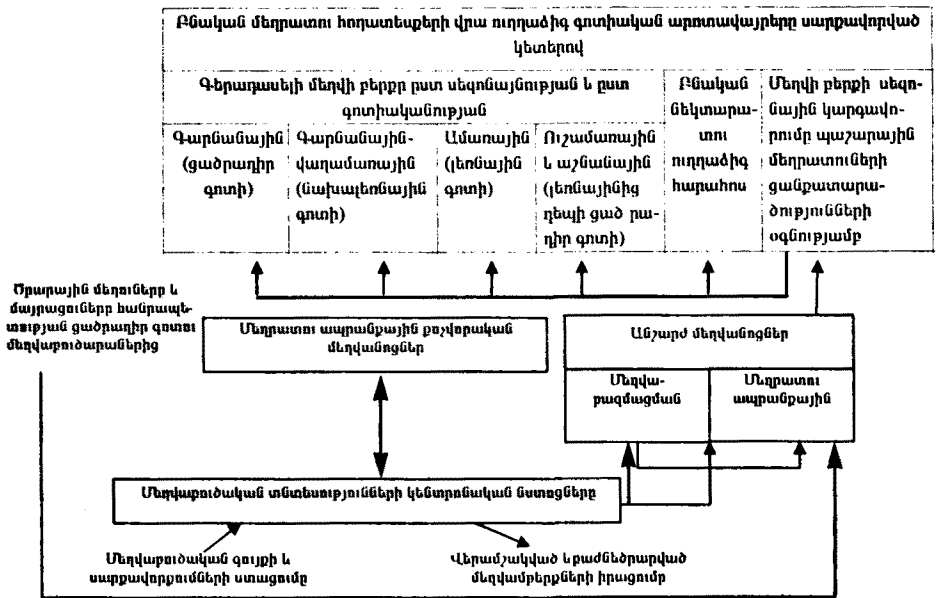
Բնական մեղրատու հողատեսքերի վրա ուղղածիգ գոտիական արտավայրերը սարքավորված կետերով

Գերադասելի մեղվի բերքը ըստ սեզոնայնության և ըստ գոտիականության

Գարնանային (ցածրադիր գոտի)

Գարնանային-վաղամառային (նախալեռնային գոտի)

Ամառային (լեռնային գոտի)

Ուշամառային և աշնանային (լեռնայինից դեպի ցած ռադիր գոտի)

Բնական ճեկտարատու ուղղածիգ հարահոս

Մեղվի բերքի սեզոնային կարգավորումը պաշարային մեղրատուների ցանքատարածությունների օգնությամբ

Ծրարային մեղուներ և մայրացուներ հանրապետության ցածրադիր գոտու մեղվաբուծարաններից

Մեղրատու ապրանքային բուժհրական մեղվանոցներ

Անշարժ մեղվանոցներ

Մեղվաբազմացման

Մեղրատու ապրանքային

Մեղվաբուծական տնտեսությունների կենտրոնական նստոցները

Մեղվաբուծական գույքի և սարքավորումների ստացումը

Վերամշակված և բաժնեծրարված մեղվամթերքների իրացումը